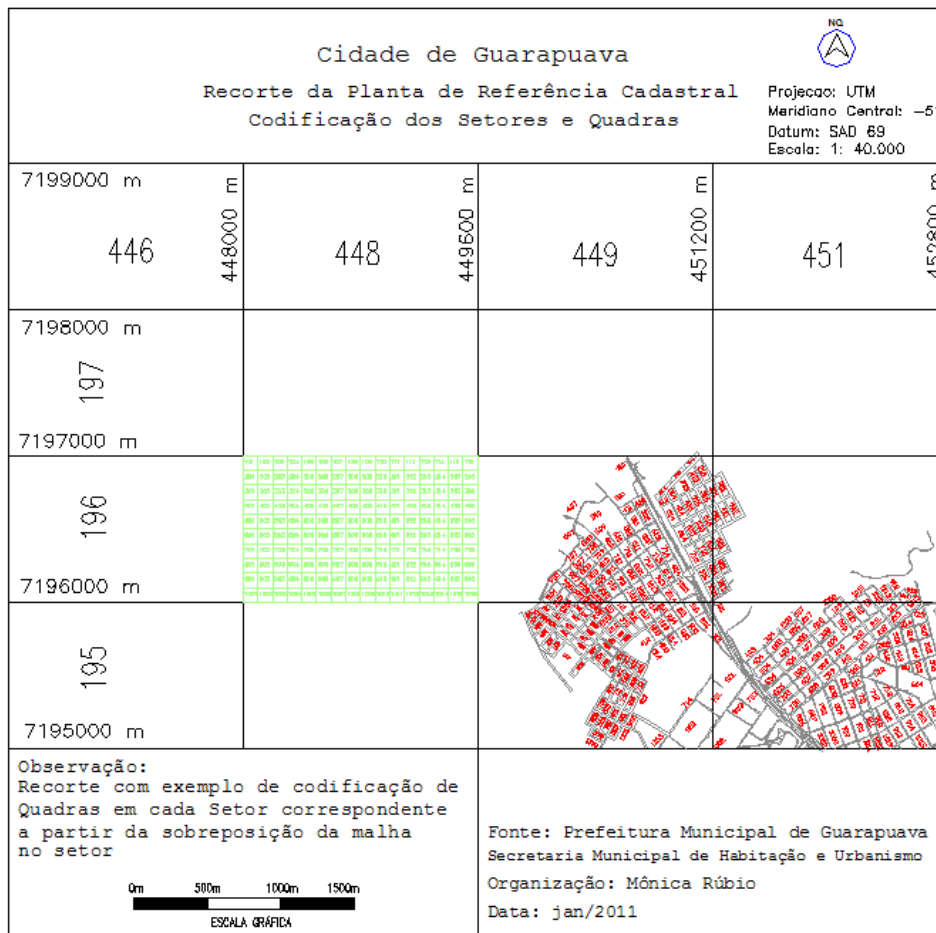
Cidade de Guarapuava

Recorte da Planta de Referência Cadastral
Codificação dos Setores e Quadras

NG

Projeção: UTM
Meridiano Central: -5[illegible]
Datum: SAD 69
Escala: 1: 40.000

| 7199000 m 446 448000 m | 448 449600 m | 449 451200 m | 451 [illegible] |
|---|---|---|---|
| 7198000 m 197 7197000 m | | | |
| 196 7196000 m | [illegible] | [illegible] | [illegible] |
| 195 7195000 m | | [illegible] | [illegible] |

Observação:
Recorte com exemplo de codificação de Quadras em cada Setor correspondente a partir da sobreposição da malha no setor

0m 500m 1000m 1500m
ESCALA GRÁFICA

Fonte: Prefeitura Municipal de Guarapuava
Secretaria Municipal de Habitação e Urbanismo
Organização: Mônica Rúbio
Data: jan/2011